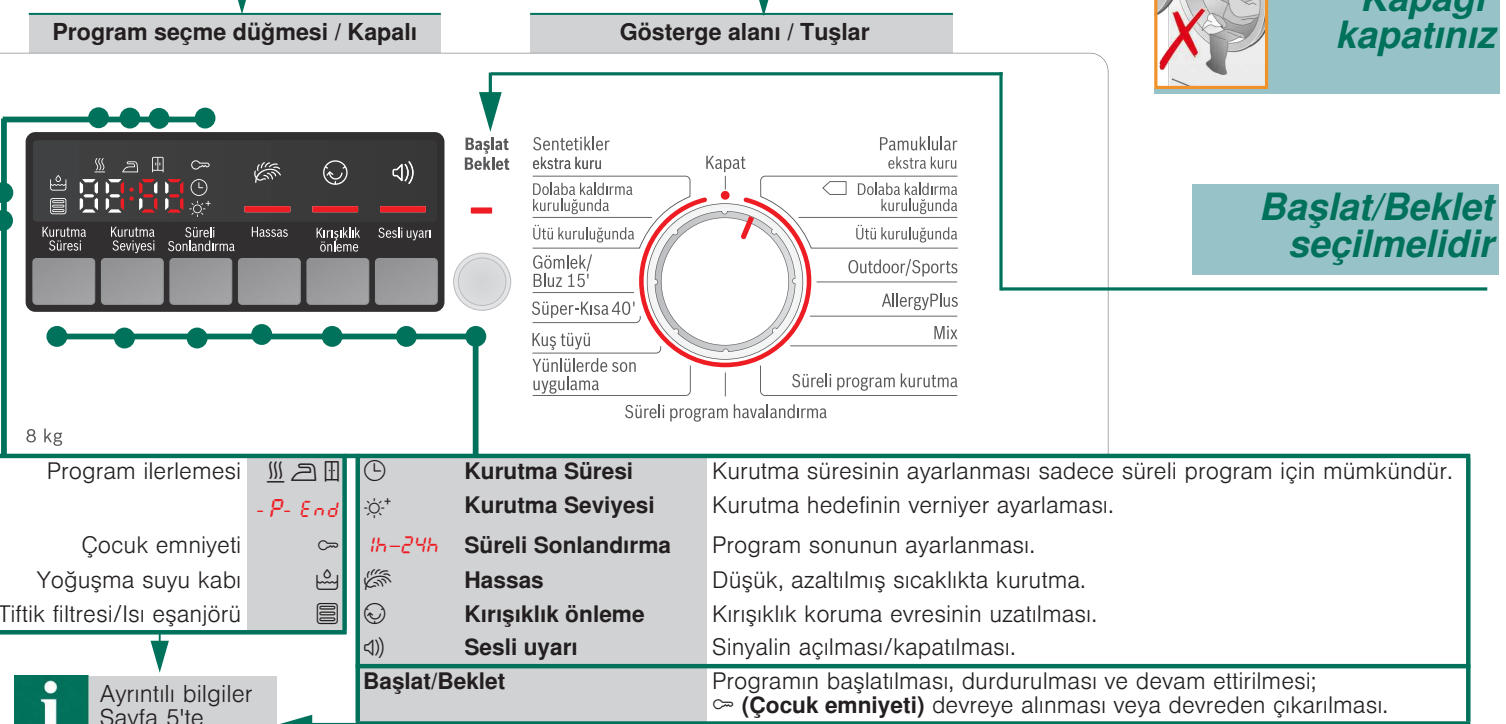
Program seçme düğmesi / Kapalı

Gösterge alanı / Tuşlar

Kapağı kapatınız

Başlat/Beklet seçilmelidir

Kurutma Süresi
Kurutma Seviyesi
Süreli Sonlandırma
Hassas
Kırışıklık önleme
Sesli uyarı

Başlat Beklet

Sentetikler ekstra kuru
Dolaba kaldırma kuruluğunda
Ütü kuruluğunda
Gömlek/ Bluz 15'
Süper-Kısa 40'
Kuş tüyü
Yünlülerde son uygulama
Kapat
Pamuklular ekstra kuru
Dolaba kaldırma kuruluğunda
Ütü kuruluğunda
Outdoor/Sports
AllergyPlus
Mix
Süreli program kurutma
Süreli program havalandırma

8 kg

Program ilerlemesi
-P- End
Çocuk emniyeti
Yoğuşma suyu kabı
Tiftik filtresi/Isı eşanjörü

Ayrıntılı bilgiler Sayfa 5'te

| | | |
|---|---|---|
| | Kurutma Süresi | Kurutma süresinin ayarlanması sadece süreli program için mümkündür. |
| | Kurutma Seviyesi | Kurutma hedefinin verniyer ayarlaması. |
| 1h–24h | Süreli Sonlandırma | Program sonunun ayarlanması. |
| | Hassas | Düşük, azaltılmış sıcaklıkta kurutma. |
| | Kırışıklık önleme | Kırışıklık koruma evresinin uzatılması. |
| | Sesli uyarı | Sinyalin açılması/kapatılması. |
| Başlat/Beklet | | Programın başlatılması, durdurulması ve devam ettirilmesi; (Çocuk emniyeti) devreye alınması veya devreden çıkarılması. |